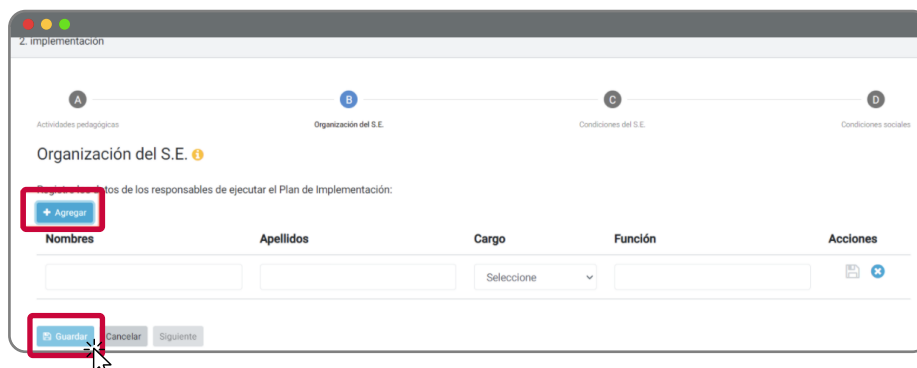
2. Implementación

A
Actividades pedagógicas

B
Organización del S.E.

C
Condiciones del S.E.

D
Condiciones sociales

Organización del S.E.

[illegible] datos de los responsables de ejecutar el Plan de Implementación:

+ Agregar

| Nombres | Apellidos | Cargo | Función | Acciones |
|---|---|---|---|---|
| | | Seleccione | | |

Guardar Cancelar Siguiente